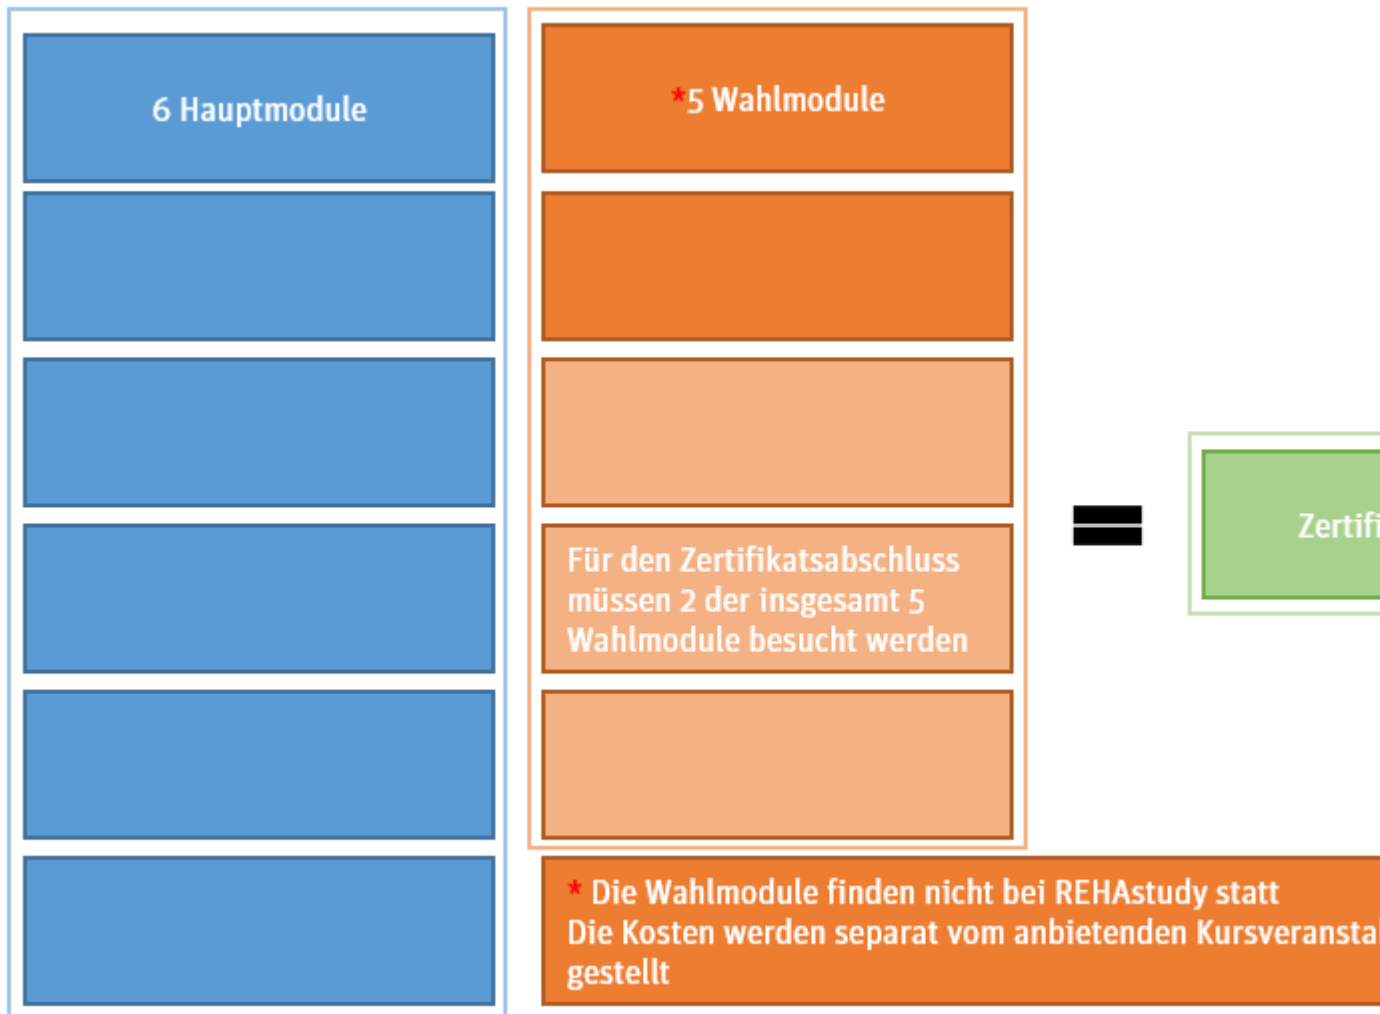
6 Hauptmodule

*5 Wahlmodule

Für den Zertifikatsabschluss müssen 2 der insgesamt 5 Wahlmodule besucht werden

Zertifi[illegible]

* Die Wahlmodule finden nicht bei REHAstudy statt
Die Kosten werden separat vom anbietenden Kursveransta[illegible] gestellt